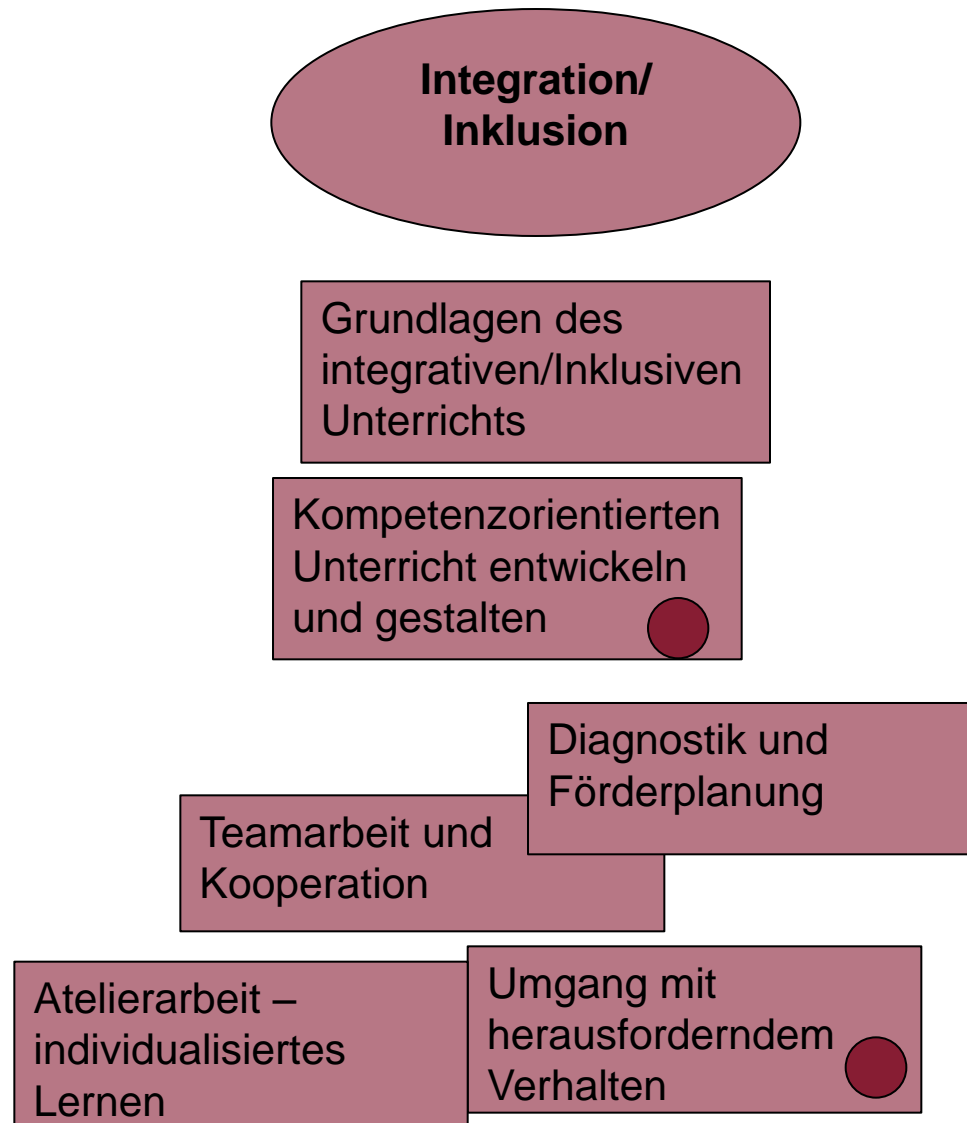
Integration/
Inklusion

Grundlagen des integrativen/Inklusiven Unterrichts

Kompetenzorientierten Unterricht entwickeln und gestalten

Diagnostik und Förderplanung

Teamarbeit und Kooperation

Atelierarbeit – individualisiertes Lernen

Umgang mit herausforderndem Verhalten